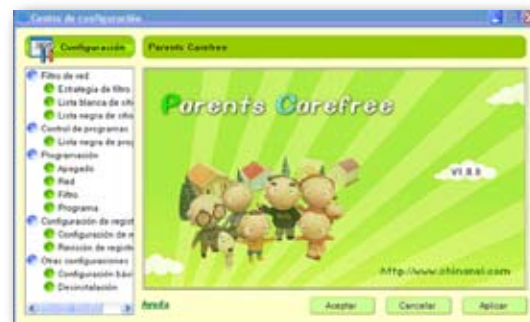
Centro de configuración

Configuración

Parents Carefree

Filtro de red
Estrategia de filtro
Lista blanca de siti
Lista negra de sitio
Control de programas
Lista negra de prog
Programación
Apagado
Red
Filtro
Programa
Configuración de regist
Configuración de re
Revisión de registr
Otras configuraciones
Configuración bási
Desinstalación

Parents Carefree

V1.8.9

http://www.chinansl.com

Ayuda

Aceptar
Cancelar
Aplicar